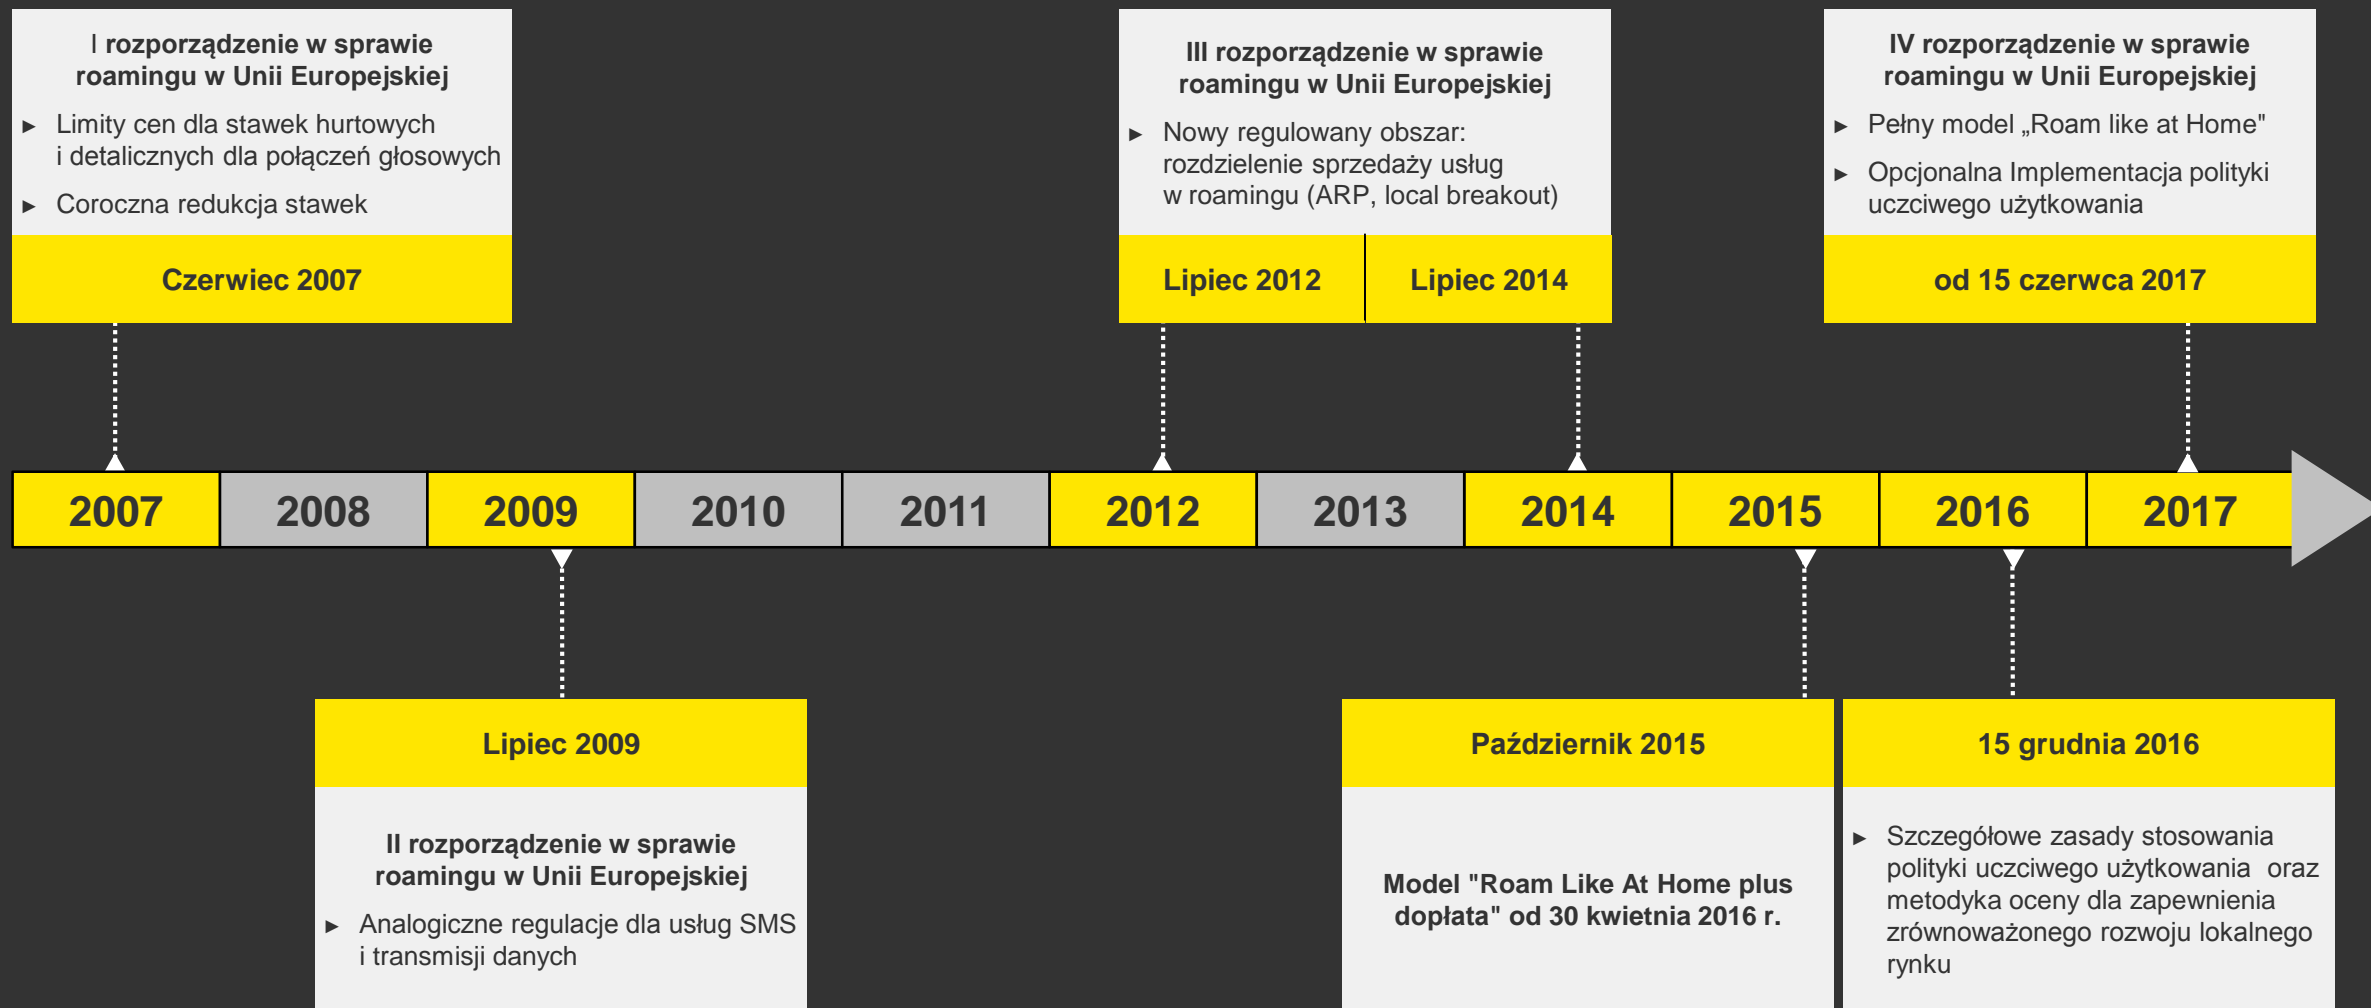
I rozporządzenie w sprawie roamingu w Unii Europejskiej

► Limity cen dla stawek hurtowych i detalicznych dla połączeń głosowych

► Coroczna redukcja stawek

Czerwiec 2007

III rozporządzenie w sprawie roamingu w Unii Europejskiej

► Nowy regulowany obszar: rozdzielenie sprzedaży usług w roamingu (ARP, local breakout)

Lipiec 2012

Lipiec 2014

IV rozporządzenie w sprawie roamingu w Unii Europejskiej

► Pełny model „Roam like at Home"

► Opcjonalna Implementacja polityki uczciwego użytkowania

od 15 czerwca 2017

2007 2008 2009 2010 2011 2012 2013 2014 2015 2016 2017

Lipiec 2009

II rozporządzenie w sprawie roamingu w Unii Europejskiej

► Analogiczne regulacje dla usług SMS i transmisji danych

Październik 2015

Model "Roam Like At Home plus dopłata" od 30 kwietnia 2016 r.

15 grudnia 2016

► Szczegółowe zasady stosowania polityki uczciwego użytkowania oraz metodyka oceny dla zapewnienia zrównoważonego rozwoju lokalnego rynku